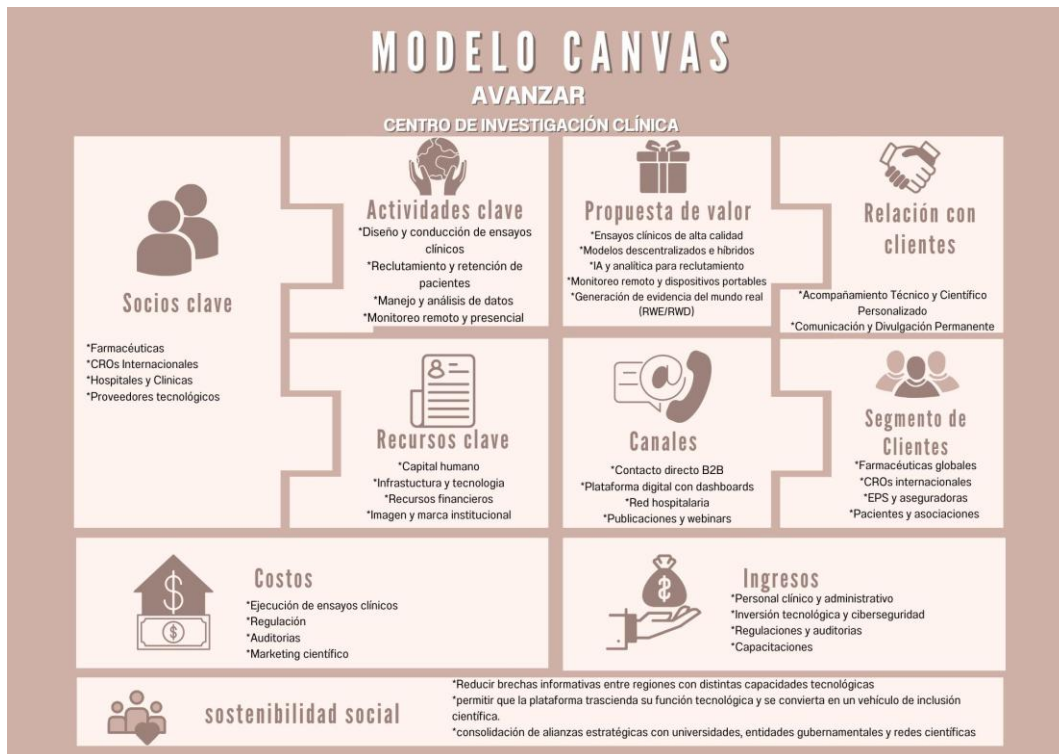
MODELO CANVAS
AVANZAR
CENTRO DE INVESTIGACIÓN CLÍNICA

Socios clave
*Farmacéuticas
*CROs Internacionales
*Hospitales y Clinicas
*Proveedores tecnológicos

Actividades clave
*Diseño y conducción de ensayos clínicos
*Reclutamiento y retención de pacientes
*Manejo y análisis de datos
*Monitoreo remoto y presencial

Propuesta de valor
*Ensayos clínicos de alta calidad
*Modelos descentralizados e híbridos
*IA y analítica para reclutamiento
*Monitoreo remoto y dispositivos portables
*Generación de evidencia del mundo real (RWE/RWD)

Relación con clientes
*Acompañamiento Técnico y Científico Personalizado
*Comunicación y Divulgación Permanente

Recursos clave
*Capital humano
*Infrastuctura y tecnologia
*Recursos financieros
*Imagen y marca institucional

Canales
*Contacto directo B2B
*Plataforma digital con dashboards
*Red hospitalaria
*Publicaciones y webinars

Segmento de Clientes
*Farmacéuticas globales
*CROs internacionales
*EPS y aseguradoras
*Pacientes y asociaciones

Costos
*Ejecución de ensayos clínicos
*Regulación
*Auditorias
*Marketing científico

Ingresos
*Personal clínico y administrativo
*Inversión tecnológica y ciberseguridad
*Regulaciones y auditorias
*Capacitaciones

sostenibilidad social
*Reducir brechas informativas entre regiones con distintas capacidades tecnológicas
*permitir que la plataforma trascienda su función tecnológica y se convierta en un vehículo de inclusión científica.
*consolidación de alianzas estratégicas con universidades, entidades gubernamentales y redes científicas